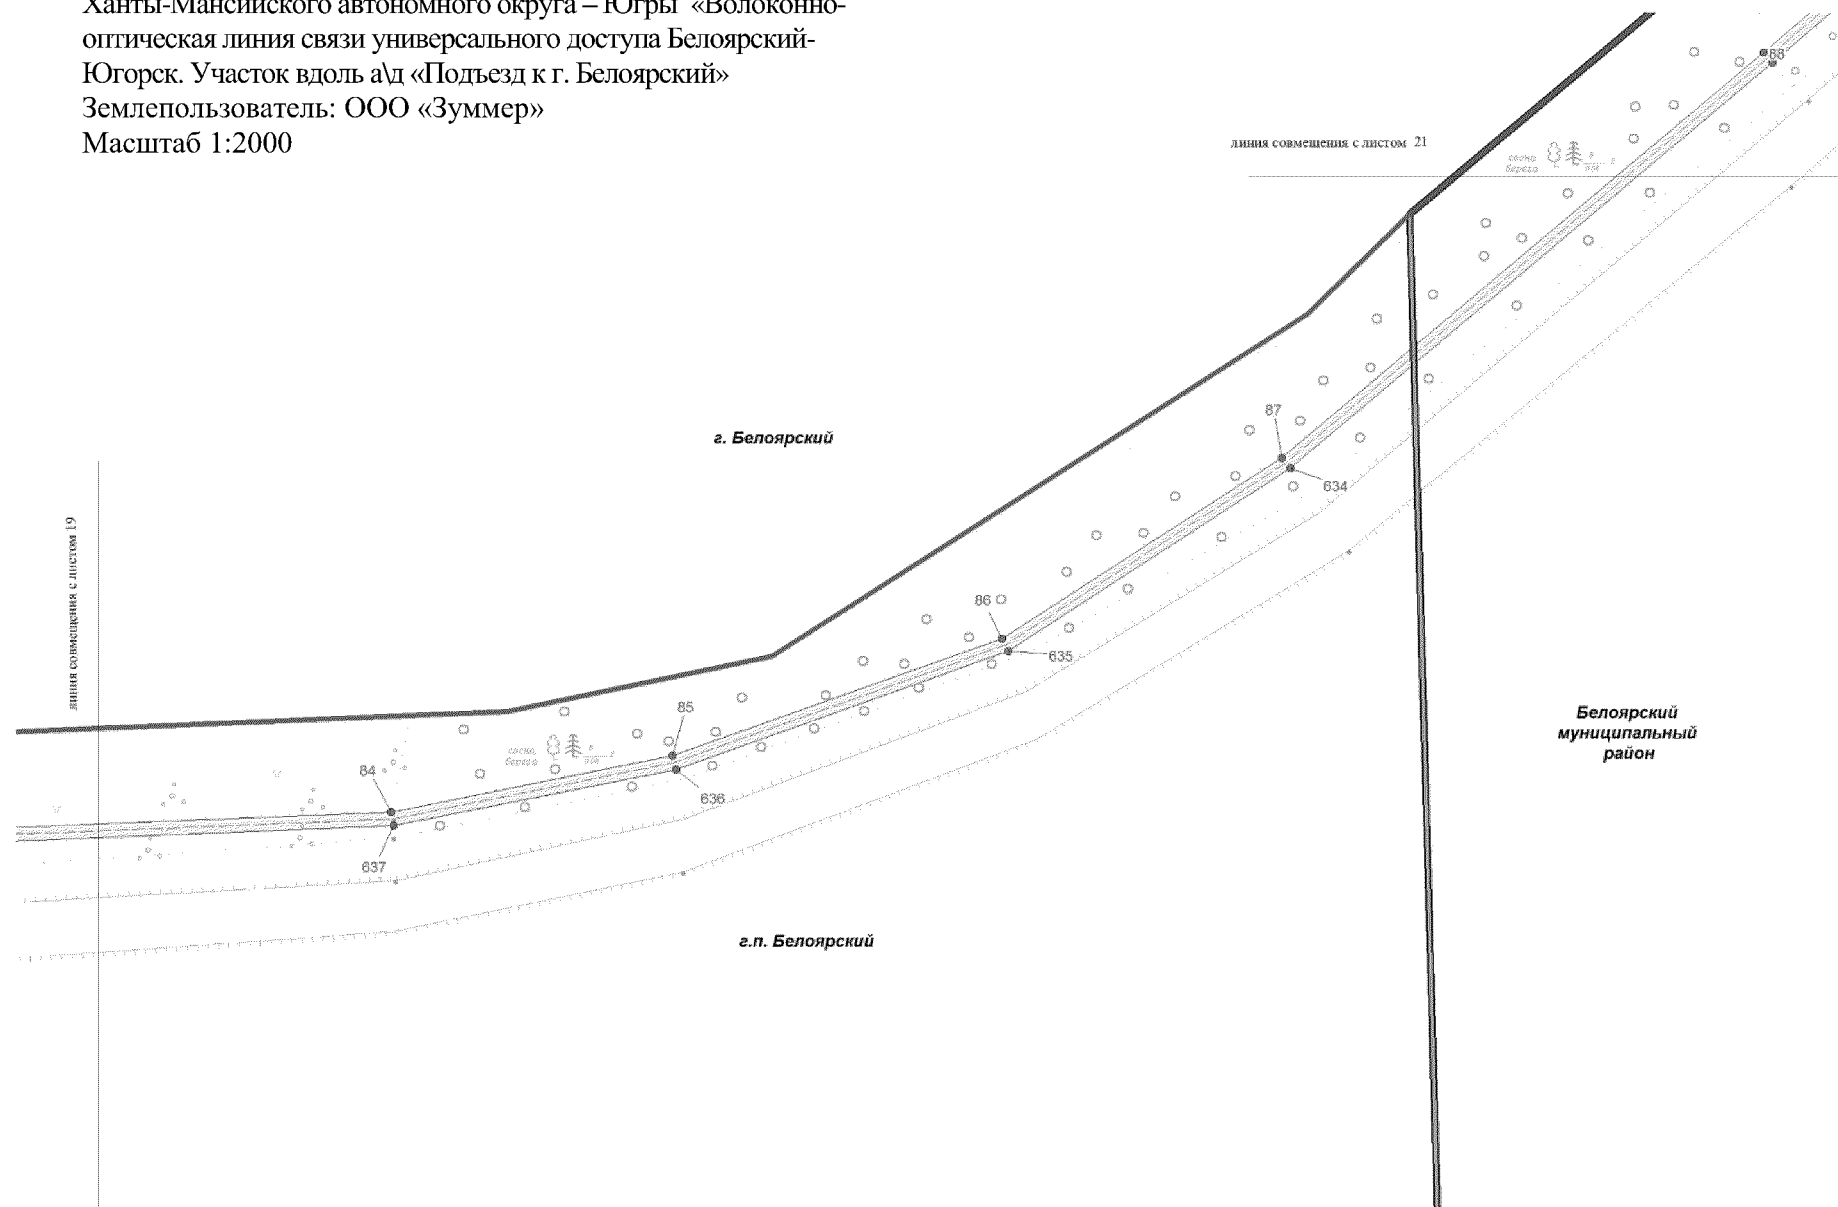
Ханты-Мансийского автономного округа – Югры «Волоконно-оптическая линия связи универсального доступа Белоярский-Югорск. Участок вдоль а\д «Подъезд к г. Белоярский»
Землепользователь: ООО «Зуммер»
Масштаб 1:2000

линия совмещения с листом 21

88

сосна береза

г. Белоярский

87

634

линия совмещения с листом 19

86

635

85

сосна береза

84

636

637

Белоярский муниципальный район

г.п. Белоярский